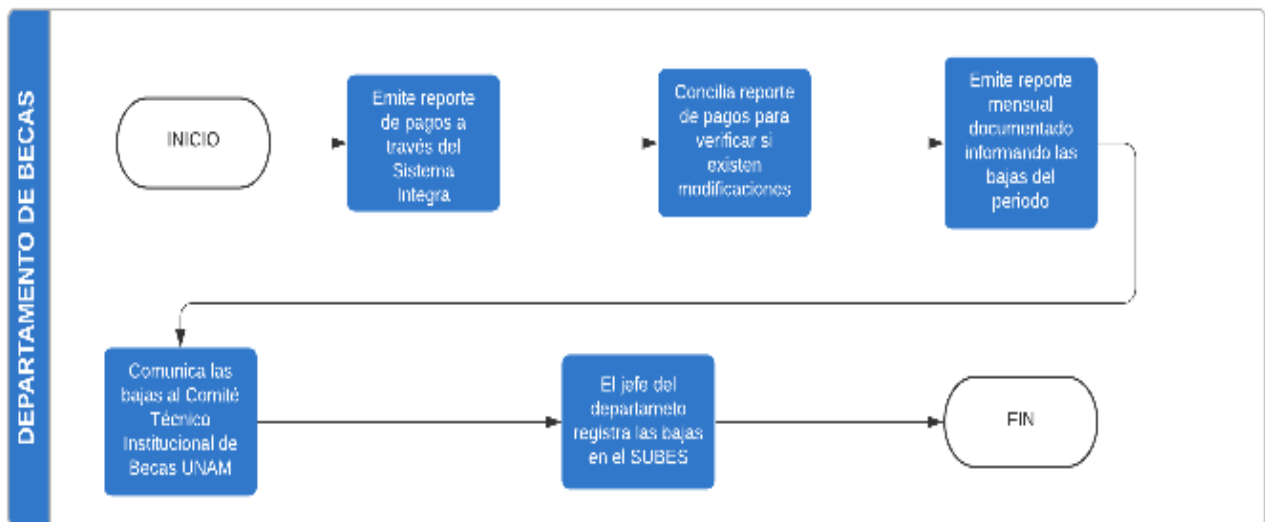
DEPARTAMENTO DE BECAS

INICIO

Emite reporte de pagos a través del Sistema Integra

Concilia reporte de pagos para verificar si existen modificaciones

Emite reporte mensual documentado informando las bajas del periodo

Comunica las bajas al Comité Técnico Institucional de Becas UNAM

El jefe del departameto registra las bajas en el SUBES

FIN